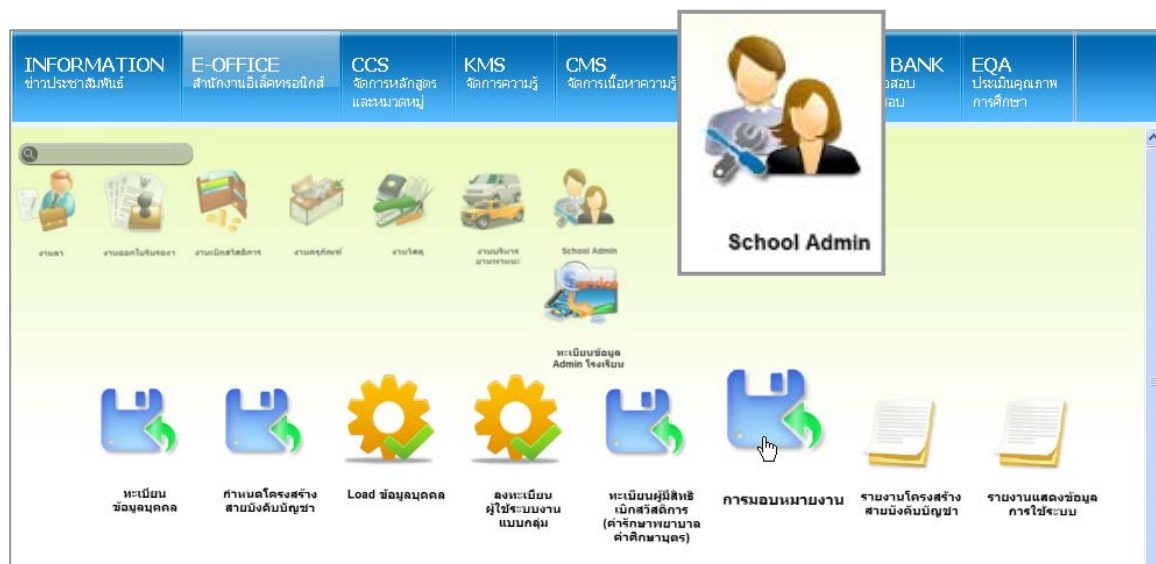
INFORMATION ข่าวประชาสัมพันธ์
E-OFFICE สำนักงานอิเล็คทรอนิกส์
CCS จัดการหลักสูตรและหมวดหมู่
KMS จัดการความรู้
CMS จัดการเนื้อหาความรู้
BANK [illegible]ข้อสอบ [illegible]สอบ
EQA ประเมินคุณภาพการศึกษา

School Admin

งานลา
งานออกใบรับรอง
งานเบิกสวัสดิการ
งานครุภัณฑ์
งานวัสดุ
งานบริการยานพาหนะ
School Admin
ทะเบียนข้อมูล Admin โรงเรียน

ทะเบียนข้อมูลบุคคล
กำหนดโครงสร้างสายบังคับบัญชา
Load ข้อมูลบุคคล
ลงทะเบียนผู้ใช้ระบบงานแบบกลุ่ม
ทะเบียนผู้มีสิทธิเบิกสวัสดิการ (ค่ารักษาพยาบาล ค่าศึกษาบุตร)
การมอบหมายงาน
รายงานโครงสร้างสายบังคับบัญชา
รายงานแสดงข้อมูลการใช้ระบบ